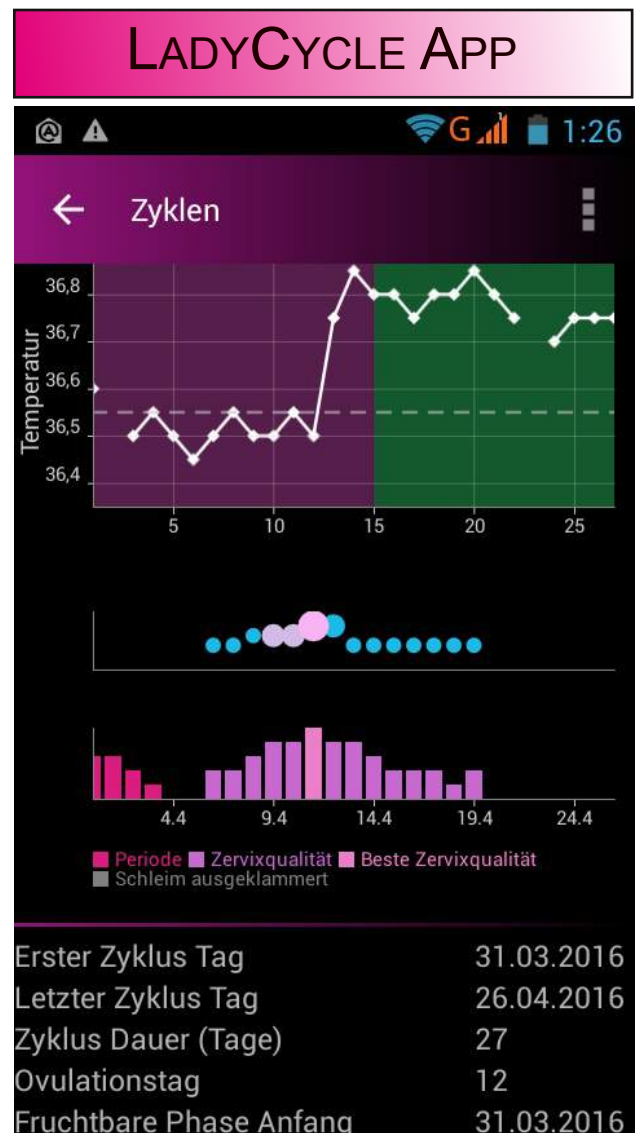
LadyCycle App

G 1:26

Zyklen

Temperatur

36,8
36,7
36,6
36,5
36,4

5 10 15 20 25

4.4 9.4 14.4 19.4 24.4

Periode Zervixqualität Beste Zervixqualität
Schleim ausgeklammert

| | |
|---|---|
| Erster Zyklus Tag | 31.03.2016 |
| Letzter Zyklus Tag | 26.04.2016 |
| Zyklus Dauer (Tage) | 27 |
| Ovulationstag | 12 |
| Fruchtbare Phase Anfang | 31.03.2016 |